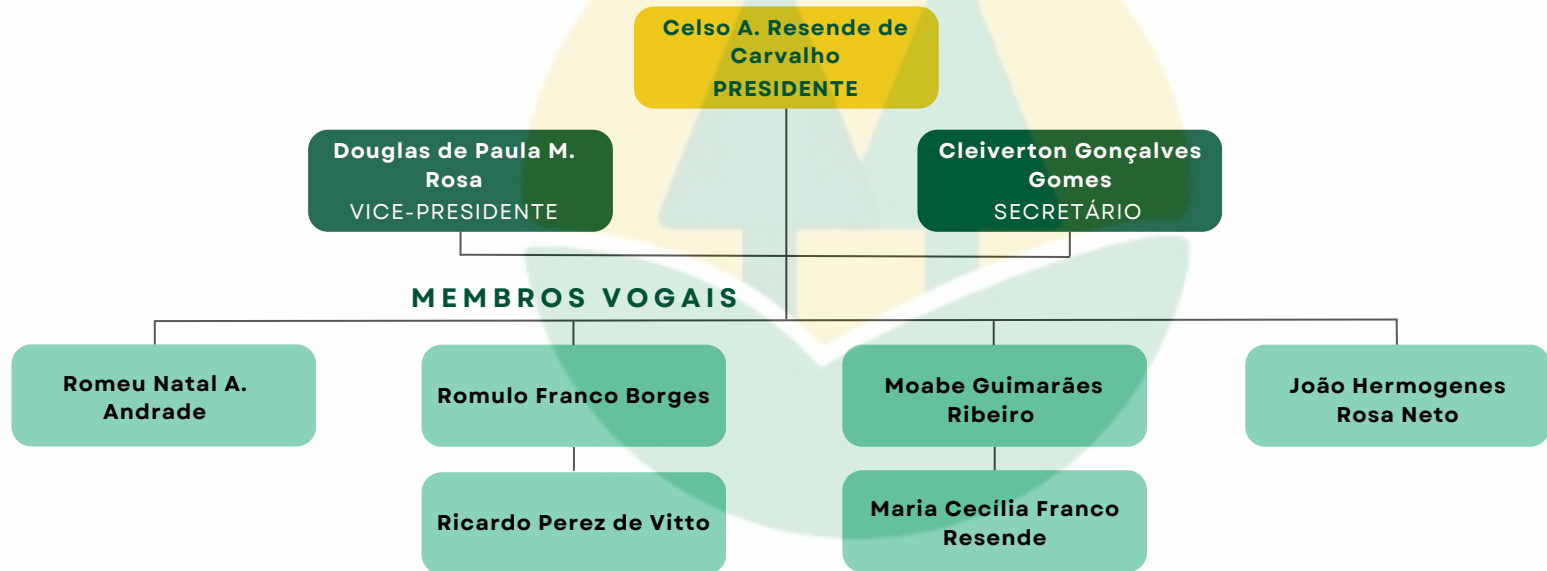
Celso A. Resende de Carvalho
PRESIDENTE

Douglas de Paula M. Rosa
VICE-PRESIDENTE

Cleiverton Gonçalves Gomes
SECRETÁRIO

MEMBROS VOGAIS

Romeu Natal A. Andrade

Romulo Franco Borges

Moabe Guimarães Ribeiro

João Hermogenes Rosa Neto

Ricardo Perez de Vitto

Maria Cecília Franco Resende